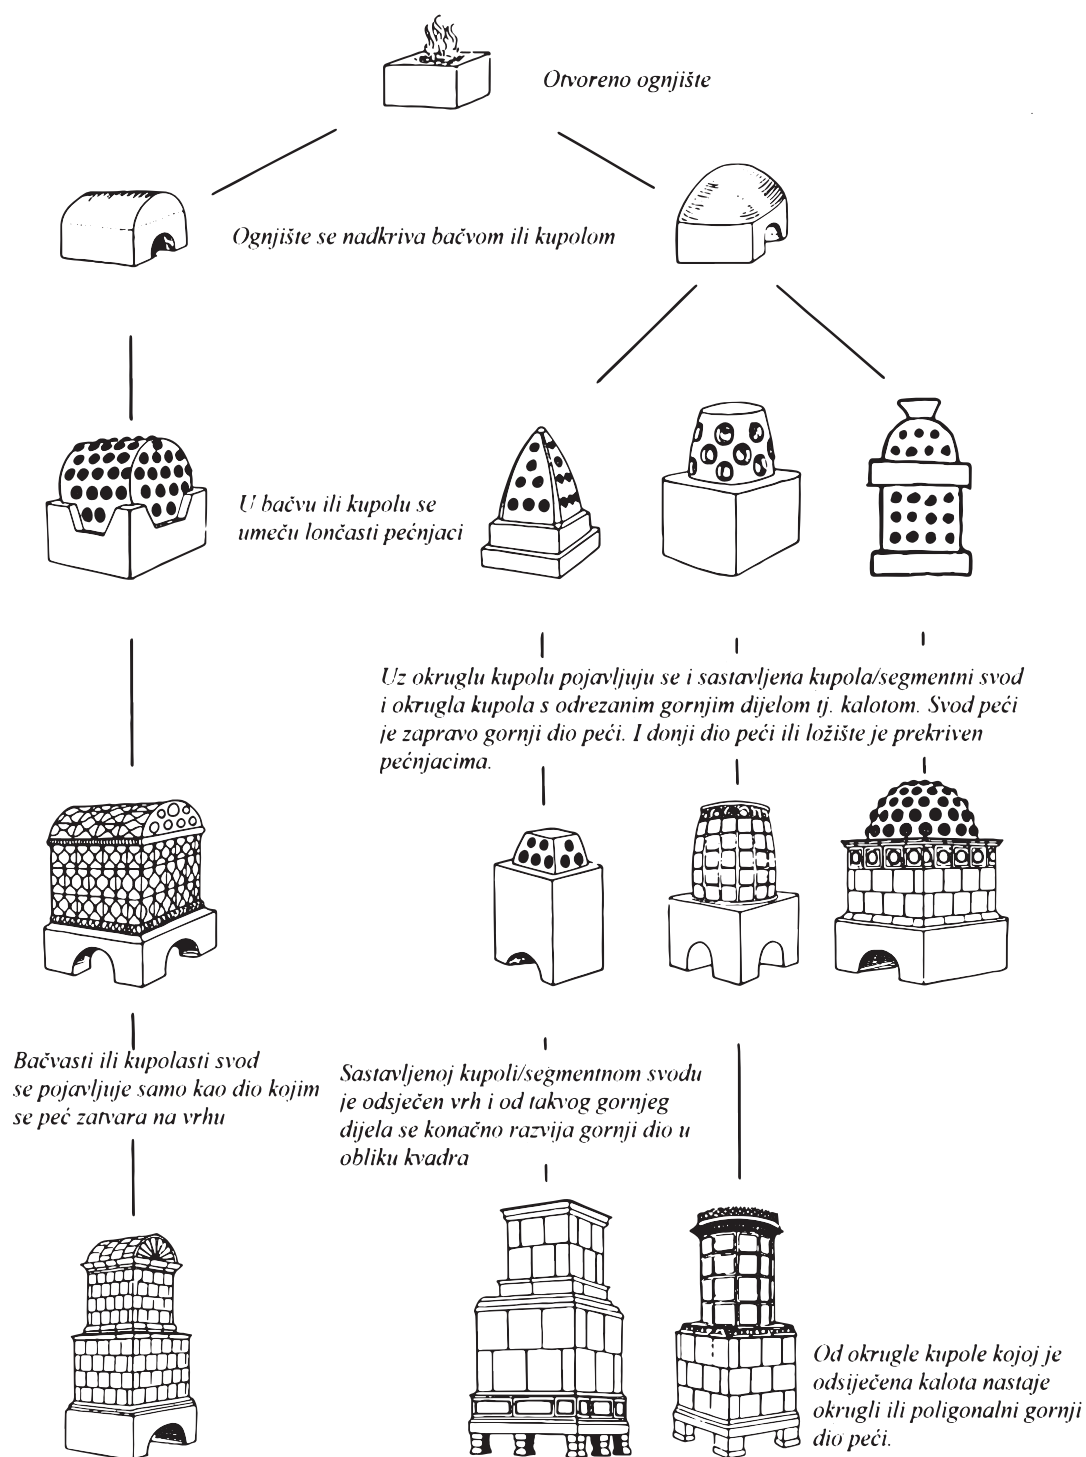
Otvoreno ognjište

Ognjište se nadkriva bačvom ili kupolom

U bačvu ili kupolu se umeću lončasti pećnjaci

Uz okruglu kupolu pojavljuju se i sastavljena kupola/segmentni svod i okrugla kupola s odrezanim gornjim dijelom tj. kalotom. Svod peći je zapravo gornji dio peći. I donji dio peći ili ložište je prekriven pećnjacima.

Bačvasti ili kupolasti svod se pojavljuje samo kao dio kojim se peć zatvara na vrhu

Sastavljenoj kupoli/segmentnom svodu je odsječen vrh i od takvog gornjeg dijela se konačno razvija gornji dio u obliku kvadra

Od okrugle kupole kojoj je odsječena kalota nastaje okrugli ili poligonalni gornji dio peći.